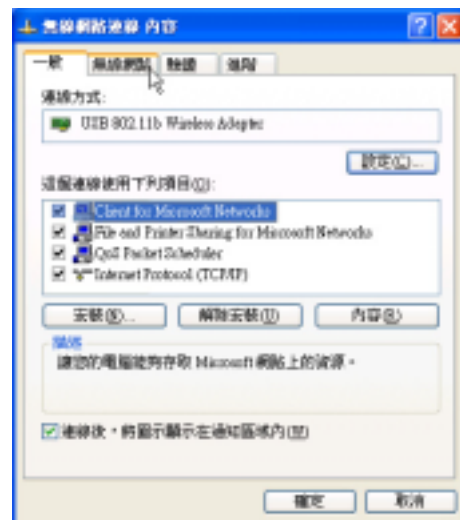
無線網路連線 內容

一般 | 無線網路 | 驗證 | 進階

連線方式:

USB 802.11b Wireless Adapter

設定(C)...

這個連線使用下列項目(O):

Client for Microsoft Networks
File and Printer Sharing for Microsoft Networks
QoS Packet Scheduler
Internet Protocol (TCP/IP)

安裝(N)... | 解除安裝(U) | 內容(R)

描述

讓您的電腦能夠存取 Microsoft 網路上的資源。

連線後，將圖示顯示在通知區域內(W)

確定 | 取消